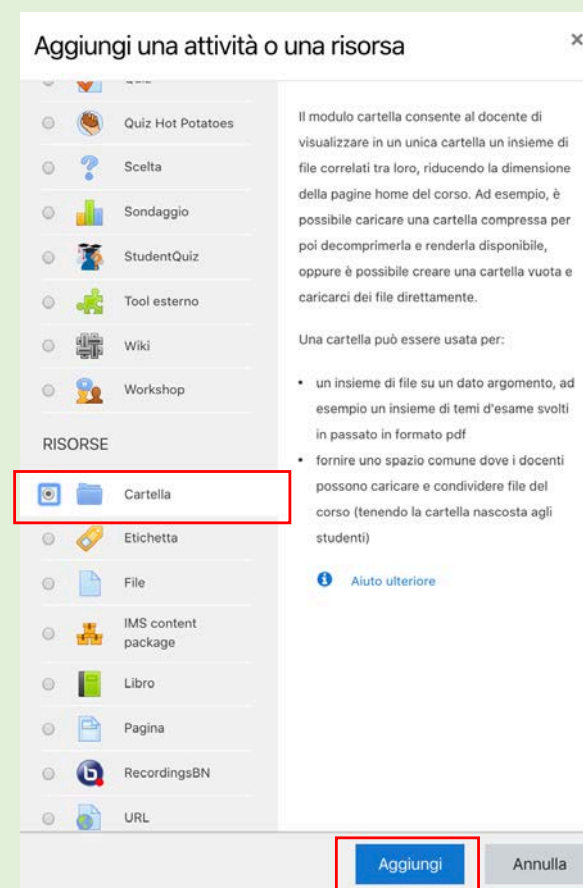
Aggiungi una attività o una risorsa

×

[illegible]

Quiz Hot Potatoes

Scelta

Sondaggio

StudentQuiz

Tool esterno

Wiki

Workshop

RISORSE

Cartella

Etichetta

File

IMS content package

Libro

Pagina

RecordingsBN

URL

Il modulo cartella consente al docente di visualizzare in un unica cartella un insieme di file correlati tra loro, riducendo la dimensione della pagine home del corso. Ad esempio, è possibile caricare una cartella compressa per poi decomprimerla e renderla disponibile, oppure è possibile creare una cartella vuota e caricarci dei file direttamente.

Una cartella può essere usata per:

• un insieme di file su un dato argomento, ad esempio un insieme di temi d'esame svolti in passato in formato pdf
• fornire uno spazio comune dove i docenti possono caricare e condividere file del corso (tenendo la cartella nascosta agli studenti)

Aiuto ulteriore

Aggiungi

Annulla